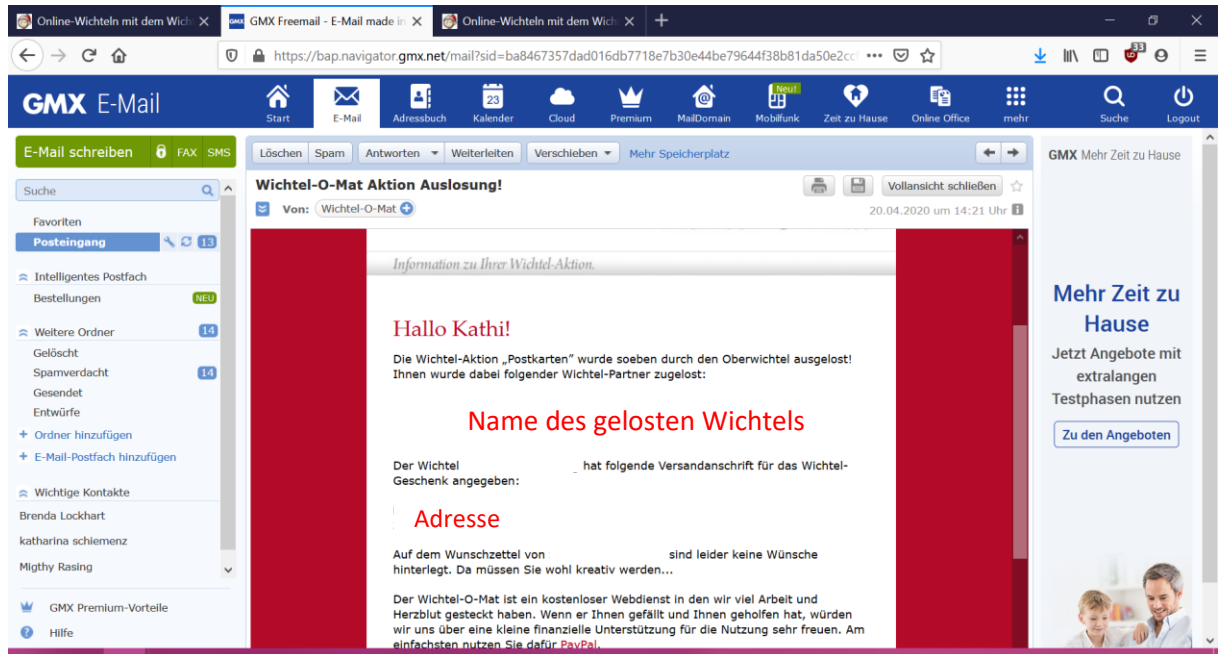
Online-Wichteln mit dem Wich ×
GMX Freemail - E-Mail made in ×
Online-Wichteln mit dem Wich ×
+

https://bap.navigator.gmx.net/mail?sid=ba8467357dad016db7718e7b30e44be79644f38b81da50e2cc

GMX E-Mail
Start
E-Mail
Adressbuch
23
Kalender
Cloud
Premium
MailDomain
Neu!
Mobilfunk
Zeit zu Hause
Online Office
mehr
Suche
Logout

E-Mail schreiben
FAX SMS
Suche
Favoriten
Posteingang 13
Intelligentes Postfach
Bestellungen NEU
Weitere Ordner 14
Gelöscht
Spamverdacht 14
Gesendet
Entwürfe
+ Ordner hinzufügen
+ E-Mail-Postfach hinzufügen
Wichtige Kontakte
Brenda Lockhart
katharina schiemenz
Migthy Rasing
GMX Premium-Vorteile
Hilfe

Löschen
Spam
Antworten
Weiterleiten
Verschieben
Mehr Speicherplatz

Wichtel-O-Mat Aktion Auslosung!
Vollansicht schließen
Von: Wichtel-O-Mat
20.04.2020 um 14:21 Uhr

Information zu Ihrer Wichtel-Aktion.

Hallo Kathi!

Die Wichtel-Aktion „Postkarten" wurde soeben durch den Oberwichtel ausgelost! Ihnen wurde dabei folgender Wichtel-Partner zugelost:

Name des gelosten Wichtels

Der Wichtel hat folgende Versandanschrift für das Wichtel-Geschenk angegeben:

Adresse

Auf dem Wunschzettel von sind leider keine Wünsche hinterlegt. Da müssen Sie wohl kreativ werden...

Der Wichtel-O-Mat ist ein kostenloser Webdienst in den wir viel Arbeit und Herzblut gesteckt haben. Wenn er Ihnen gefällt und Ihnen geholfen hat, würden wir uns über eine kleine finanzielle Unterstützung für die Nutzung sehr freuen. Am einfachsten nutzen Sie dafür PayPal.

GMX Mehr Zeit zu Hause

Mehr Zeit zu Hause
Jetzt Angebote mit extralangen Testphasen nutzen
Zu den Angeboten